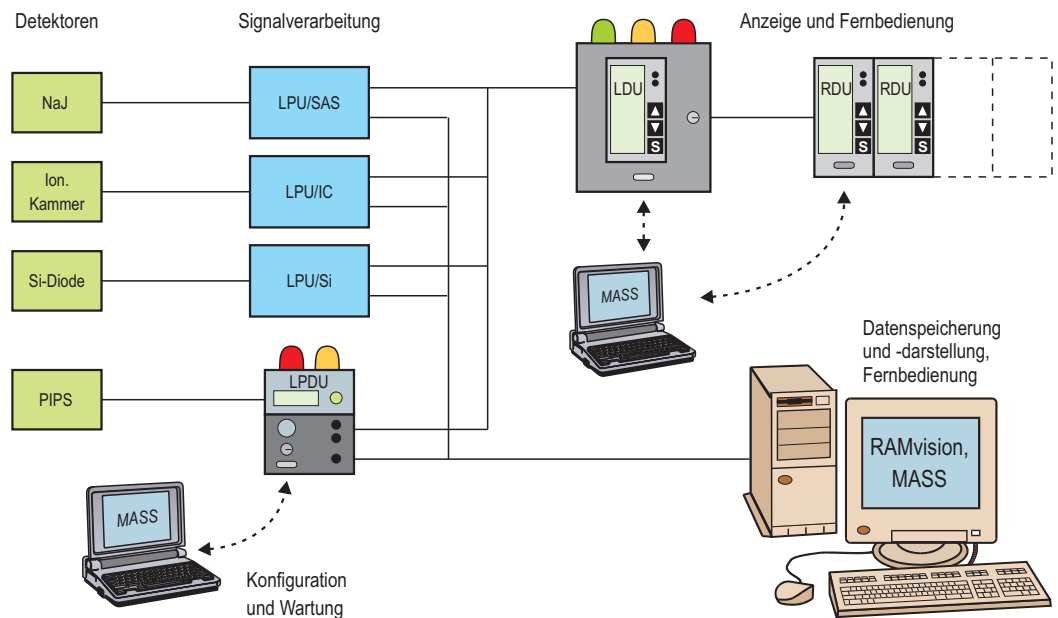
Detektoren

Signalverarbeitung

Anzeige und Fernbedienung

NaJ

LPU/SAS

Ion. Kammer

LPU/IC

Si-Diode

LPU/Si

PIPS

LPDU

LDU

S

RDU

S

RDU

S

MASS

MASS

Datenspeicherung und -darstellung, Fernbedienung

RAMvision, MASS

Konfiguration und Wartung